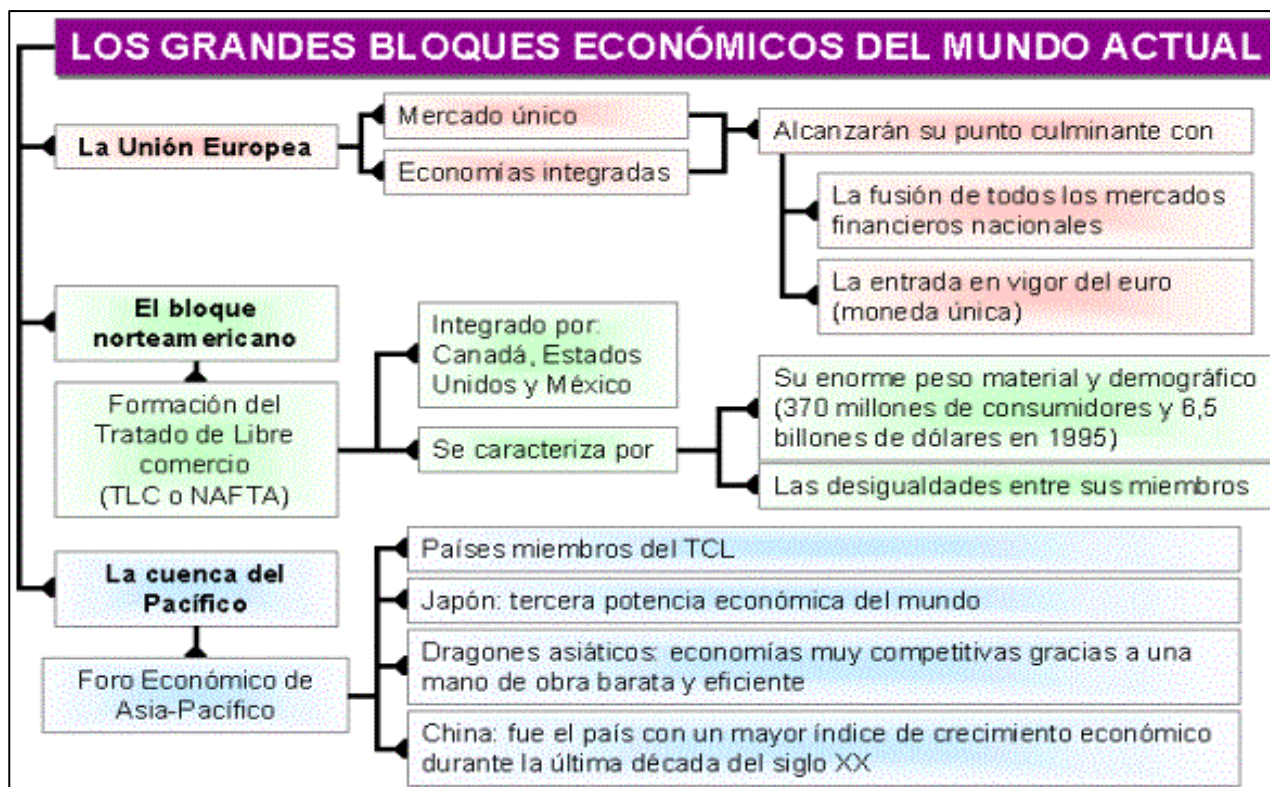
LOS GRANDES BLOQUES ECONÓMICOS DEL MUNDO ACTUAL

La Unión Europea

Mercado único

Economias integradas

Alcanzarán su punto culminante con

La fusión de todos los mercados financieros nacionales

La entrada en vigor del euro (moneda única)

El bloque norteamericano

Formación del Tratado de Libre comercio (TLC o NAFTA)

Integrado por: Canadá, Estados Unidos y México

Se caracteriza por

Su enorme peso material y demográfico (370 millones de consumidores y 6,5 billones de dólares en 1995)

Las desigualdades entre sus miembros

La cuenca del Pacífico

Foro Económico de Asia-Pacífico

Países miembros del TCL

Japón: tercera potencia económica del mundo

Dragones asiáticos: economías muy competitivas gracias a una mano de obra barata y eficiente

China: fue el país con un mayor índice de crecimiento económico durante la última década del siglo XX